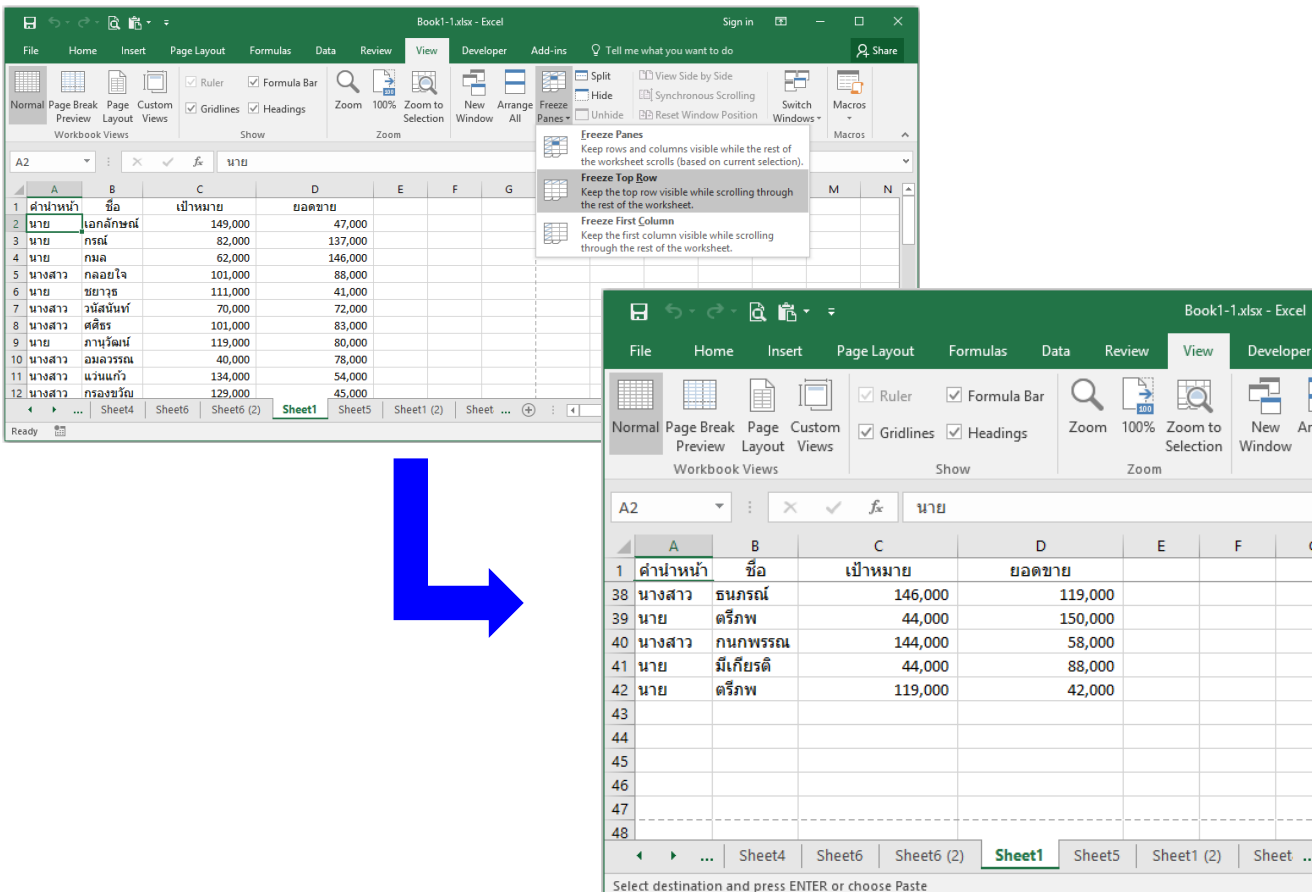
Book1-1.xlsx - Excel
Sign in

File Home Insert Page Layout Formulas Data Review View Developer Add-ins Tell me what you want to do Share

Normal Page Break Preview Page Layout Custom Views
Workbook Views
Ruler Formula Bar Gridlines Headings
Show
Zoom 100% Zoom to Selection
Zoom
New Window Arrange All Freeze Panes
Split Hide Unhide
View Side by Side Synchronous Scrolling Reset Window Position
Switch Windows
Macros
Macros

Freeze Panes
Keep rows and columns visible while the rest of the worksheet scrolls (based on current selection).
Freeze Top Row
Keep the top row visible while scrolling through the rest of the worksheet.
Freeze First Column
Keep the first column visible while scrolling through the rest of the worksheet.

A2 นาย

| | A | B | C | D | E | F | G | M | N |
|---|---|---|---|---|---|---|---|---|---|
| 1 | คำนำหน้า | ชื่อ | เป้าหมาย | ยอดขาย | | | | | |
| 2 | นาย | เอกลักษณ์ | 149,000 | 47,000 | | | | | |
| 3 | นาย | กรณ์ | 82,000 | 137,000 | | | | | |
| 4 | นาย | กมล | 62,000 | 146,000 | | | | | |
| 5 | นางสาว | กลอยใจ | 101,000 | 88,000 | | | | | |
| 6 | นาย | ชยาวุธ | 111,000 | 41,000 | | | | | |
| 7 | นางสาว | วนัสนันท์ | 70,000 | 72,000 | | | | | |
| 8 | นางสาว | ศศิธร | 101,000 | 83,000 | | | | | |
| 9 | นาย | ภานุวัฒน์ | 119,000 | 80,000 | | | | | |
| 10 | นางสาว | อมลวรรณ | 40,000 | 78,000 | | | | | |
| 11 | นางสาว | แว่นแก้ว | 134,000 | 54,000 | | | | | |
| 12 | นางสาว | กรองขวัญ | 129,000 | 45,000 | | | | | |

... Sheet4 Sheet6 Sheet6 (2) Sheet1 Sheet5 Sheet1 (2) Sheet ...
Ready

Book1-1.xlsx - Excel
File Home Insert Page Layout Formulas Data Review View Developer
Normal Page Break Preview Page Layout Custom Views
Workbook Views
Ruler Formula Bar Gridlines Headings
Show
Zoom 100% Zoom to Selection
Zoom
New Window Ar

A2 นาย

| | A | B | C | D | E | F |
|---|---|---|---|---|---|---|
| 1 | คำนำหน้า | ชื่อ | เป้าหมาย | ยอดขาย | | |
| 38 | นางสาว | ธนภรณ์ | 146,000 | 119,000 | | |
| 39 | นาย | ตรีภพ | 44,000 | 150,000 | | |
| 40 | นางสาว | กนกพรรณ | 144,000 | 58,000 | | |
| 41 | นาย | มีเกียรติ | 44,000 | 88,000 | | |
| 42 | นาย | ตรีภพ | 119,000 | 42,000 | | |
| 43 | | | | | | |
| 44 | | | | | | |
| 45 | | | | | | |
| 46 | | | | | | |
| 47 | | | | | | |
| 48 | | | | | | |

... Sheet4 Sheet6 Sheet6 (2) Sheet1 Sheet5 Sheet1 (2) Sheet
Select destination and press ENTER or choose Paste